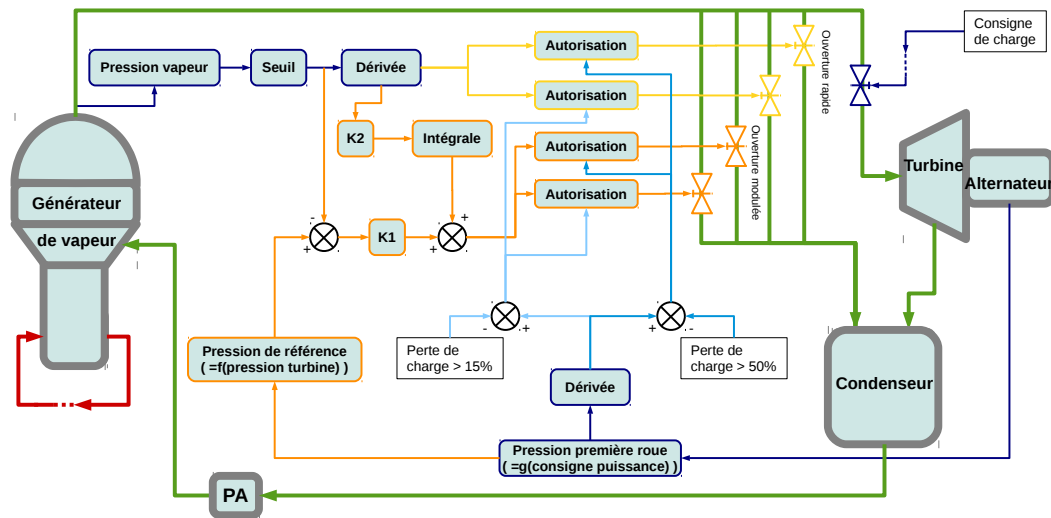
Consigne de charge

Pression vapeur

Seuil

Dérivée

Autorisation

Autorisation

Autorisation

Autorisation

Ouverture rapide

Ouverture modulée

K2

Intégrale

K1

Générateur de vapeur

Turbine

Alternateur

Pression de référence ( =f(pression turbine) )

Perte de charge > 15%

Perte de charge > 50%

Dérivée

Condenseur

Pression première roue ( =g(consigne puissance) )

PA

-
+
+
+
-
+
+
-